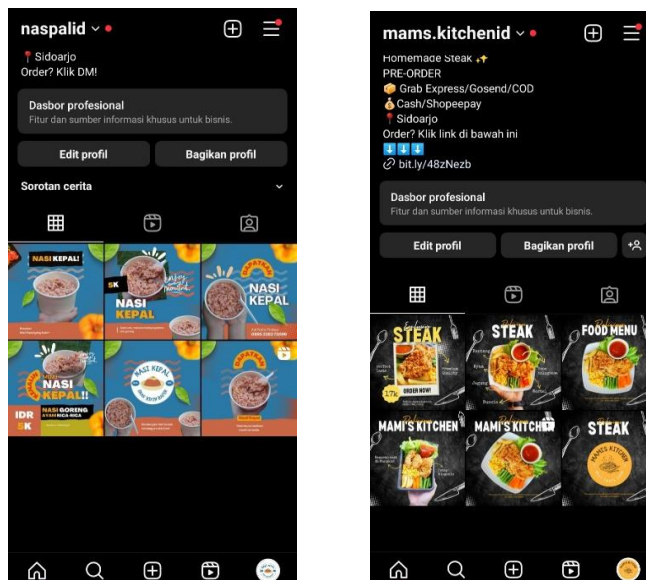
naspalid

Sidoarjo
Order? Klik DM!

Dasbor profesional
Fitur dan sumber informasi khusus untuk bisnis.

Edit profil
Bagikan profil

Sorotan cerita

NASI KEPAL!

5K
NASI KEPAL

NASI KEPAL

NASI KEPAL!!

NASI GORENG AYAM RICA-RICA

IDR 5K

NASI KEPAL

mams.kitchenid

Homemade Steak
PRE-ORDER
Grab Express/Gosend/COD
Cash/Shopeepay
Sidoarjo
Order? Klik link di bawah ini
bit.ly/48zNezb

Dasbor profesional
Fitur dan sumber informasi khusus untuk bisnis.

Edit profil
Bagikan profil

STEAK
ORDER NOW!
17K

STEAK

FOOD MENU

MAMI'S KITCHEN

MAMI'S KITCHEN

STEAK